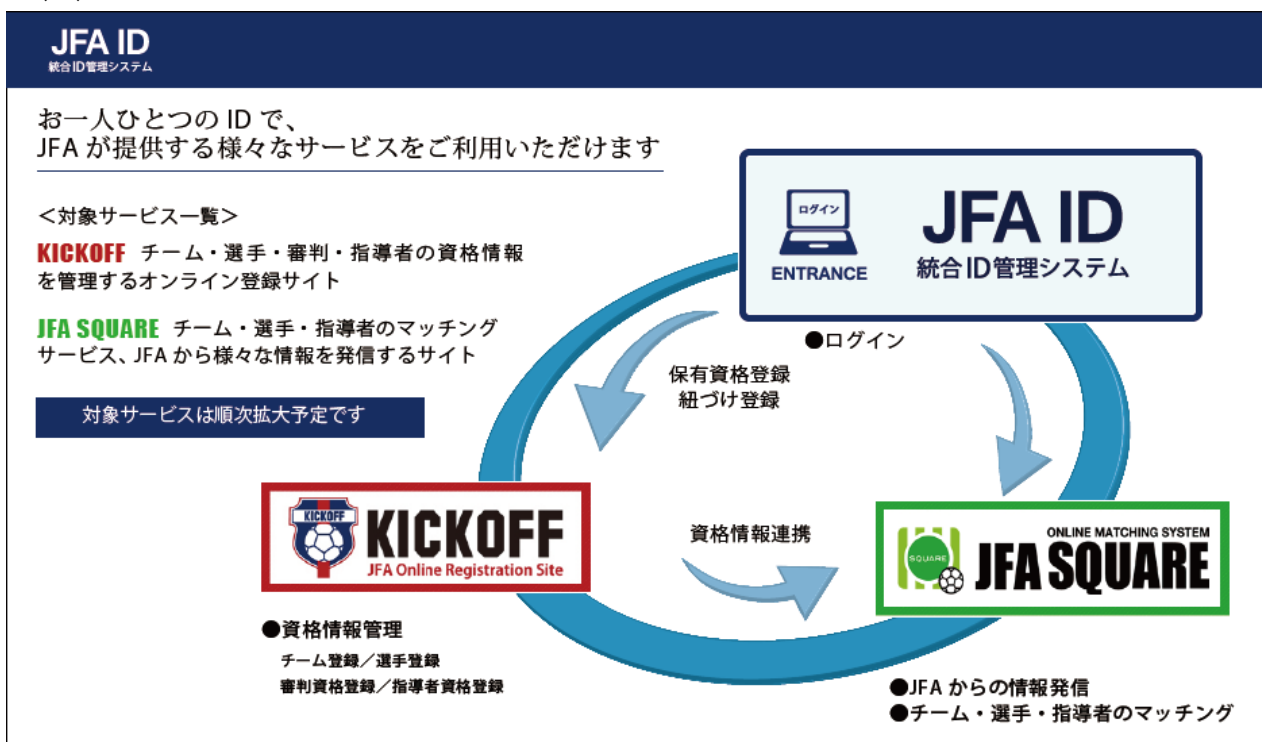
JFA ID
統合ID管理システム

お一人ひとつの ID で、
JFA が提供する様々なサービスをご利用いただけます

＜対象サービス一覧＞

KICKOFF チーム・選手・審判・指導者の資格情報を管理するオンライン登録サイト

JFA SQUARE チーム・選手・指導者のマッチングサービス、JFA から様々な情報を発信するサイト

対象サービスは順次拡大予定です

ログイン
ENTRANCE
JFA ID
統合ID管理システム

●ログイン

保有資格登録
紐づけ登録

KICKOFF
KICKOFF
JFA Online Registration Site

資格情報連携

SQUARE
ONLINE MATCHING SYSTEM
JFA SQUARE

●資格情報管理
チーム登録／選手登録
審判資格登録／指導者資格登録

●JFA からの情報発信
●チーム・選手・指導者のマッチング